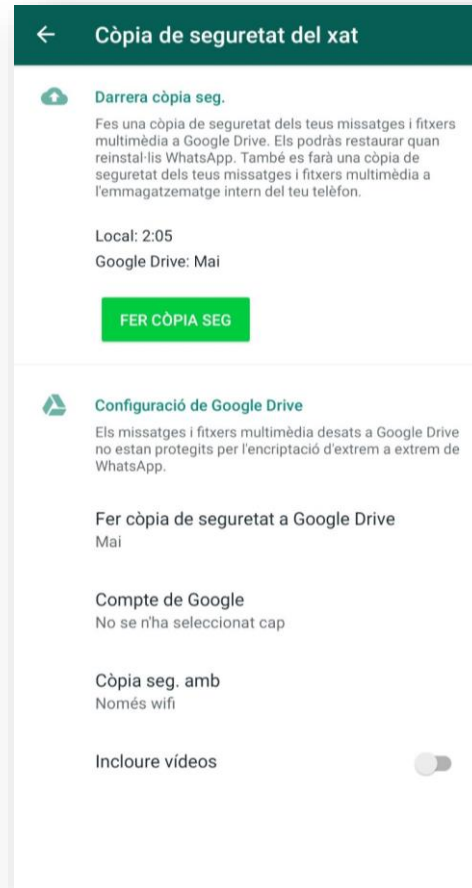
← Còpia de seguretat del xat

Darrera còpia seg.

Fes una còpia de seguretat dels teus missatges i fitxers multimèdia a Google Drive. Els podràs restaurar quan reinstal·lis WhatsApp. També es farà una còpia de seguretat dels teus missatges i fitxers multimèdia a l'emmagatzematge intern del teu telèfon.

Local: 2:05

Google Drive: Mai

FER CÒPIA SEG

Configuració de Google Drive

Els missatges i fitxers multimèdia desats a Google Drive no estan protegits per l'encriptació d'extrem a extrem de WhatsApp.

Fer còpia de seguretat a Google Drive
Mai

Compte de Google
No se n'ha seleccionat cap

Còpia seg. amb
Només wifi

Incloure vídeos